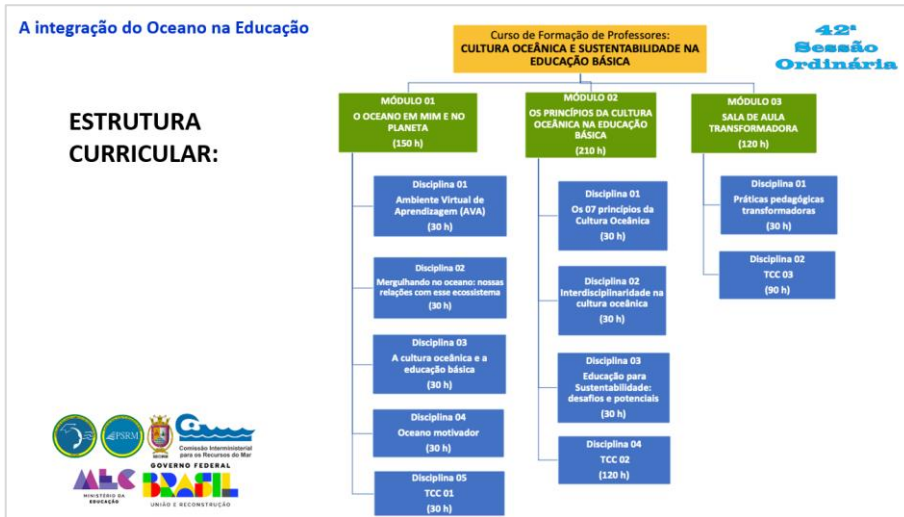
A integração do Oceano na Educação

42ª Sessão Ordinária

ESTRUTURA CURRICULAR:

Curso de Formação de Professores:
CULTURA OCEÂNICA E SUSTENTABILIDADE NA EDUCAÇÃO BÁSICA

MÓDULO 01
O OCEANO EM MIM E NO PLANETA
(150 h)

Disciplina 01
Ambiente Virtual de Aprendizagem (AVA)
(30 h)

Disciplina 02
Mergulhando no oceano: nossas relações com esse ecossistema
(30 h)

Disciplina 03
A cultura oceânica e a educação básica
(30 h)

Disciplina 04
Oceano motivador
(30 h)

Disciplina 05
TCC 01
(30 h)

MÓDULO 02
OS PRINCÍPIOS DA CULTURA OCEÂNICA NA EDUCAÇÃO BÁSICA
(210 h)

Disciplina 01
Os 07 princípios da Cultura Oceânica
(30 h)

Disciplina 02
Interdisciplinaridade na cultura oceânica
(30 h)

Disciplina 03
Educação para Sustentabilidade: desafios e potenciais
(30 h)

Disciplina 04
TCC 02
(120 h)

MÓDULO 03
SALA DE AULA TRANSFORMADORA
(120 h)

Disciplina 01
Práticas pedagógicas transformadoras
(30 h)

Disciplina 02
TCC 03
(90 h)

PSRM
Comissão Interministerial para os Recursos do Mar
MEC MINISTÉRIO DA EDUCAÇÃO
GOVERNO FEDERAL
BRASIL
UNIÃO E RECONSTRUÇÃO